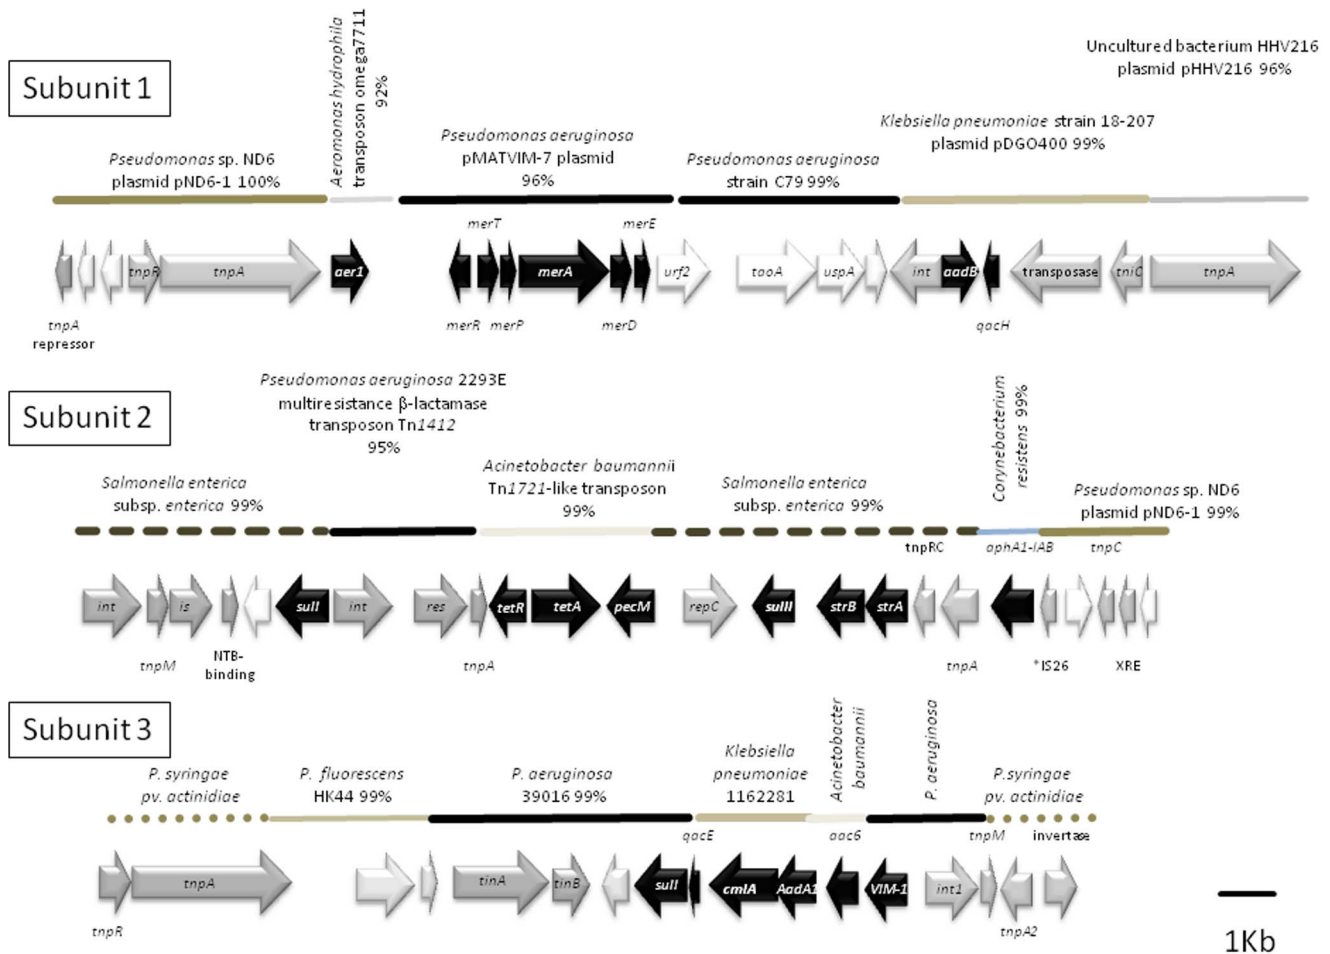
Subunit 1

Aeromonas hydrophila transposon omega7711 92%

Uncultured bacterium HHV216 plasmid pHHV216 96%

Pseudomonas sp. ND6 plasmid pND6-1 100%

Pseudomonas aeruginosa pMATVIM-7 plasmid 96%

Pseudomonas aeruginosa strain C79 99%

Klebsiella pneumoniae strain 18-207 plasmid pDGO400 99%

merT merE

tnpR tnpA aer1 merA urf2 tooA uspA int aadB transposase tniC tnpA

tnpA repressor merR merP merD qacH

Subunit 2

Pseudomonas aeruginosa 2293E multiresistance β-lactamase transposon Tn1412 95%

Corynebacterium resistens 99%

Salmonella enterica subsp. enterica 99%

Acinetobacter baumannii Tn1721-like transposon 99%

Salmonella enterica subsp. enterica 99%

Pseudomonas sp. ND6 plasmid pND6-1 99%

tnpRC aphA1-IAB tnpC

int is sulI int res tetR tetA pecM repC sulII strB strA

tnpM NTB-binding tnpA tnpA *IS26 XRE

Subunit 3

Acinetobacter baumannii

P. aeruginosa

P. syringae pv. actinidiae

P. fluorescens HK44 99%

P. aeruginosa 39016 99%

Klebsiella pneumoniae 1162281

P.syringae pv. actinidiae

qacE aac6 tnpM invertase

tnpA tinA tinB sulI cmlA AadA1 VIM-1 int1

tnpR tnpA2

1Kb